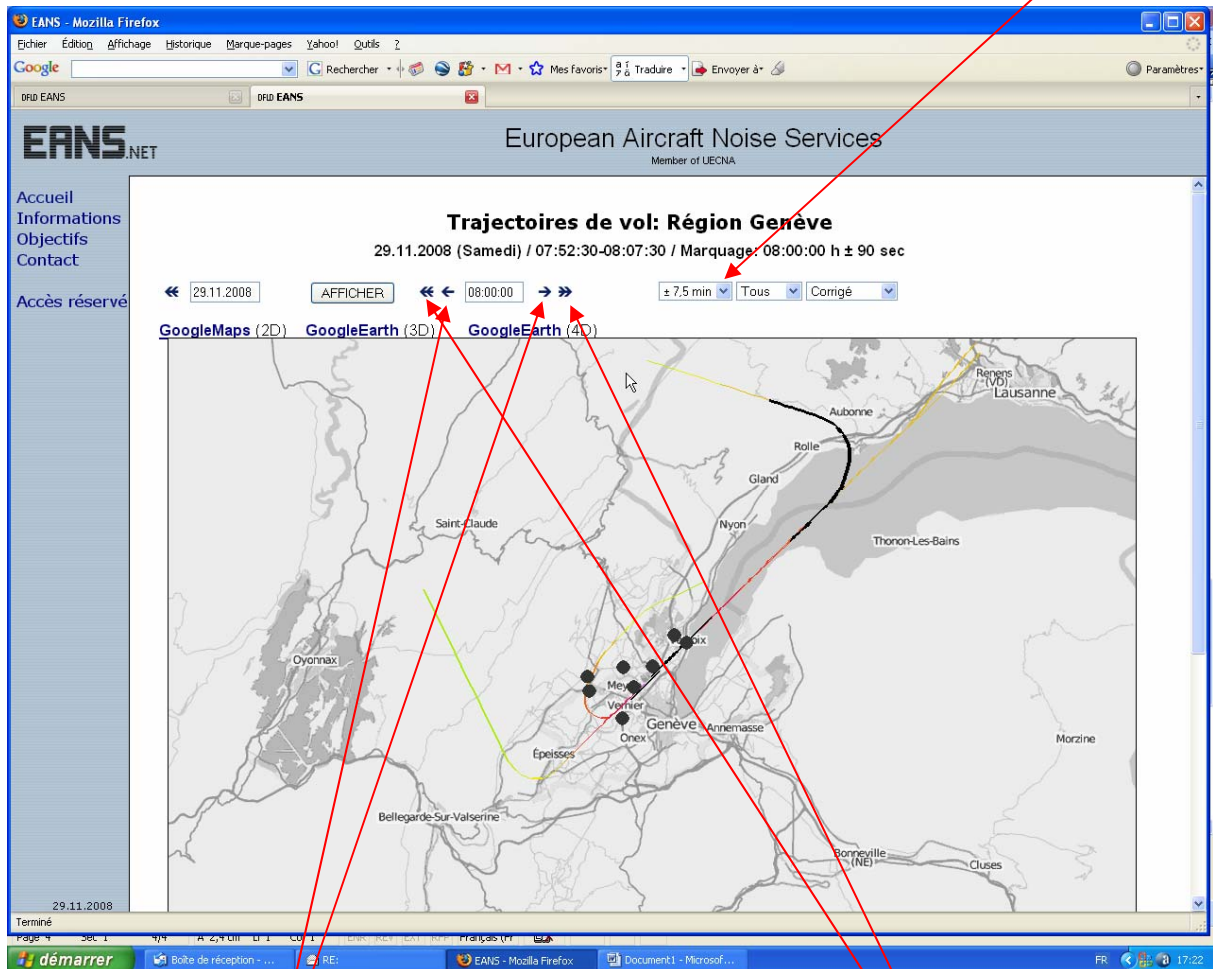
EANS - Mozilla Firefox

Fichier Édition Affichage Historique Marque-pages Yahoo! Outils ?

Google Rechercher Mes favoris Traduire Envoyer à Paramètres

DFLD EANS DFLD EANS

EANS.NET

European Aircraft Noise Services
Member of UECNA

Accueil
Informations
Objectifs
Contact

Accès réservé

Trajectoires de vol: Région Genève

29.11.2008 (Samedi) / 07:52:30-08:07:30 / Marquage: 08:00:00 h ± 90 sec

« 29.11.2008 AFFICHER « ← 08:00:00 → » ± 7,5 min Tous Corrigé

GoogleMaps (2D) GoogleEarth (3D) GoogleEarth (4D)

Renens (VD)
Lausanne
Aubonne
Rolle
Gland
Nyon
Saint-Claude
Thonon-Les-Bains
Oyonnax
Versoix
Meyrin
Vernier
Genève
Annemasse
Onex
Épeisses
Morzine
Bellegarde-Sur-Valserine
Bonneville (NE)
Cluses

29.11.2008

Terminé

Page 4 Sec 1 4/4 À 2,4 cm Li 1 Col 1 ENR REV EXT RFP Français (Fr

démarrer Boîte de réception - ... RE: EANS - Mozilla Firefox Document1 - Microsof... FR 17:22